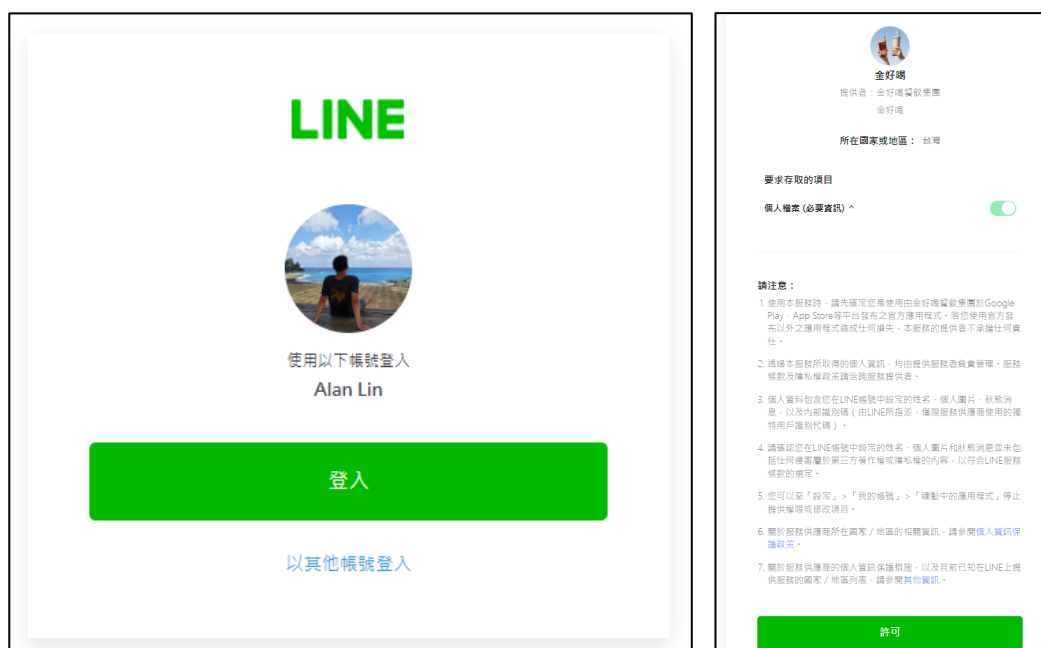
LINE

使用以下帳號登入
Alan Lin

登入

以其他帳號登入

金好喝
提供者：金好喝餐飲集團
金好喝

所在國家或地區： 台灣

要求存取的項目

個人檔案 (必要資訊) ^

請注意：

1. 使用本服務時，請先確定您是使用由金好喝餐飲集團的Google Play、App Store等平台發布之官方應用程式。若您使用官方發布以外之應用程式造成任何損失，本服務的提供者不承擔任何責任。

2. 透過本服務所取得的個人資訊，均由提供服務者負責管理。服務條款及隱私權政策請洽詢服務提供者。

3. 個人資料包含您在LINE帳號中設定的姓名、個人圖片、狀態消息，以及內部識別碼（由LINE所指派，僅限服務供應商使用的獨特用戶識別代碼）。

4. 請確認您在LINE帳號中設定的姓名、個人圖片和狀態消息並未包括任何侵害屬於第三方著作權或隱私權的內容，以符合LINE服務條款的規定。

5. 您可以至「設定」>「我的帳號」>「連動中的應用程式」停止提供權限或修改項目。

6. 關於服務供應商所在國家 / 地區的相關資訊，請參閱個人資訊保護政策。

7. 關於服務供應商的個人資訊保護措施，以及目前已知在LINE上提供服務的國家 / 地區列表，請參閱其他資訊。

許可